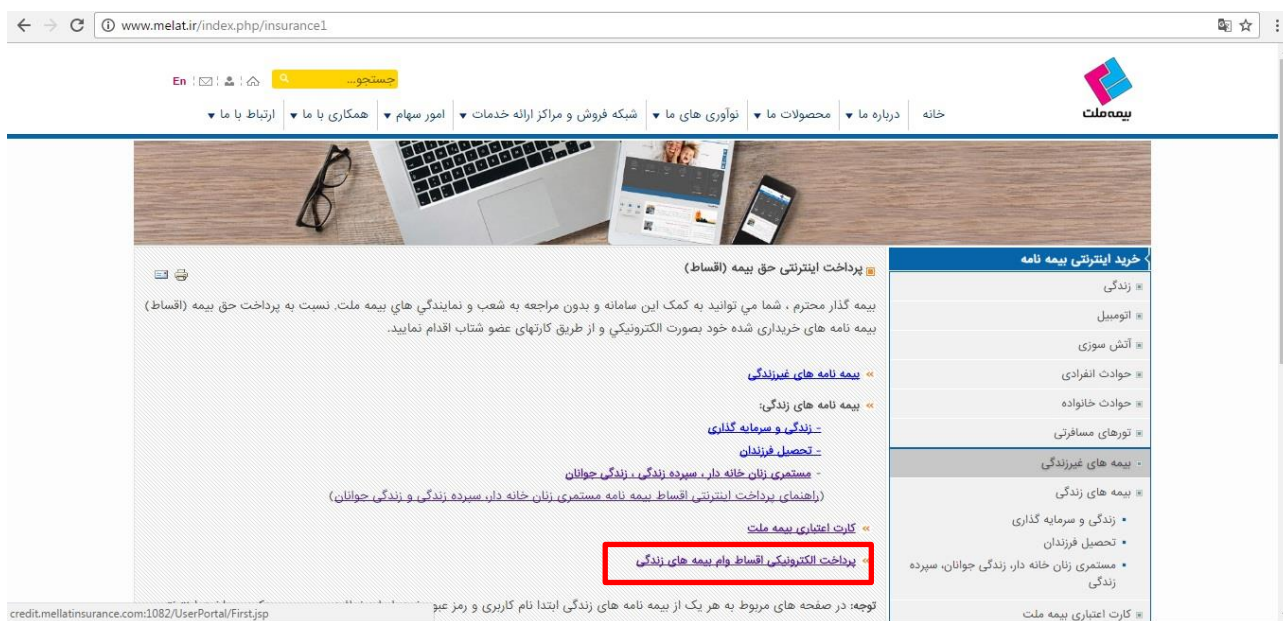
www.melat.ir/index.php/insurance1

En جستجو...

بیمه ملت

خانه | درباره ما | محصولات ما | نوآوری های ما | شبکه فروش و مراکز ارائه خدمات | امور سهام | همکاری با ما | ارتباط با ما

خرید اینترنتی بیمه نامه
زندگی
اتومبیل
آتش سوزی
حوادث انفرادی
حوادث خانواده
تورهای مسافرتی
بیمه های غیرزندگی
بیمه های زندگی
• زندگی و سرمایه گذاری
• تحصیل فرزندان
• مستمری زنان خانه دار، زندگی جوانان، سپرده زندگی
کارت اعتباری بیمه ملت

پرداخت اینترنتی حق بیمه (اقساط)

بیمه گذار محترم ، شما مي توانيد به کمک این سامانه و بدون مراجعه به شعب و نمایندگي هاي بیمه ملت، نسبت به پرداخت حق بیمه (اقساط) بیمه نامه های خریداری شده خود بصورت الکترونيكي و از طريق کارتهای عضو شتاب اقدام نمایید.

» بیمه نامه های غیرزندگی

» بیمه نامه های زندگی:
- زندگی و سرمایه گذاری
- تحصیل فرزندان
- مستمری زنان خانه دار، سپرده زندگی ، زندگی جوانان
(راهنمای پرداخت اینترنتی اقساط بیمه نامه مستمری زنان خانه دار، سپرده زندگی و زندگی جوانان)

» کارت اعتباری بیمه ملت

» پرداخت الکترونیکی اقساط وام بیمه های زندگی

توجه: در صفحه های مربوط به هر یک از بیمه نامه های زندگی ابتدا نام کاربری و رمز عبو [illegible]

credit.mellatinsurance.com:1082/UserPortal/First.jsp